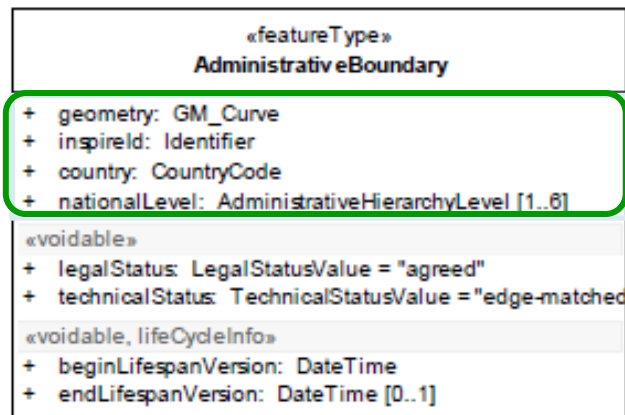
«featureType»
Administrativ eBoundary

+ geometry: GM_Curve
+ inspireId: Identifier
+ country: CountryCode
+ nationalLevel: AdministrativeHierarchyLevel [1..6]

«voidable»
+ legalStatus: LegalStatusValue = "agreed"
+ technicalStatus: TechnicalStatusValue = "edge-matched

«voidable, lifeCycleInfo»
+ beginLifespanVersion: DateTime
+ endLifespanVersion: DateTime [0..1]